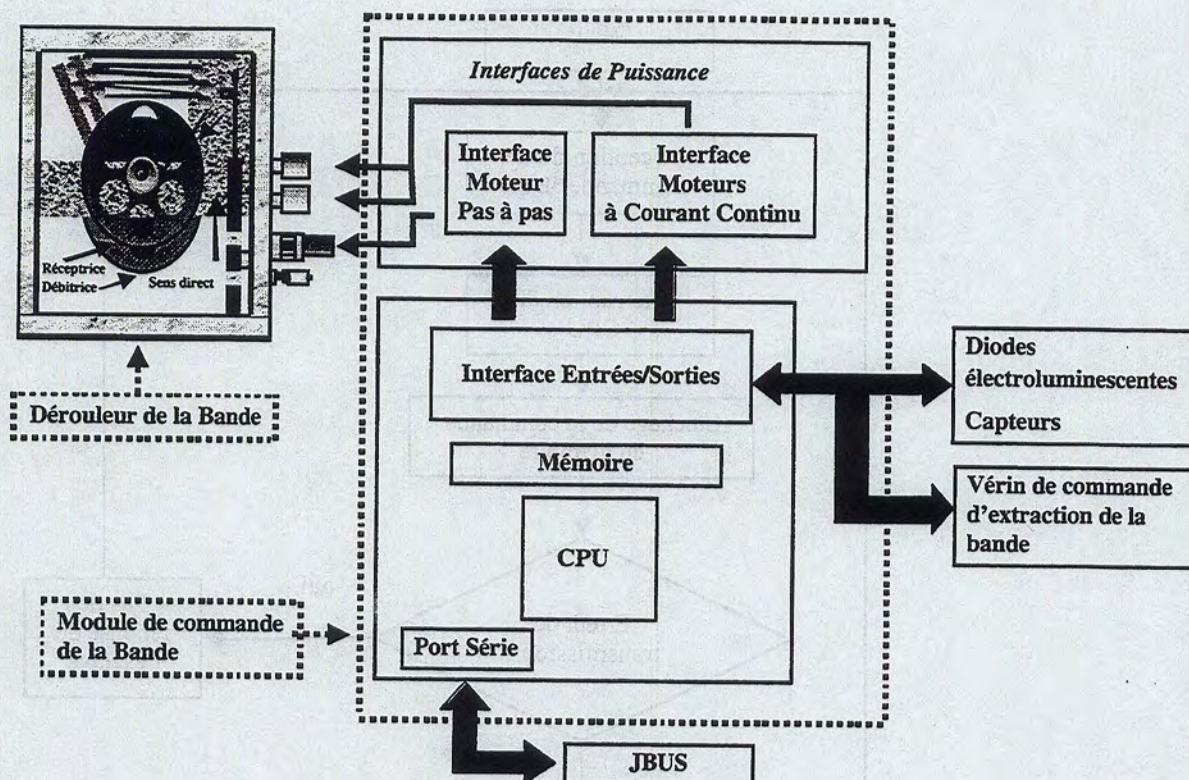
Interfaces de Puissance

Interface Moteur Pas à pas

Interface Moteurs à Courant Continu

Réceptrice
Débitrice
Sens direct

Dérouleur de la Bande

Interface Entrées/Sorties

Mémoire

CPU

Port Série

Module de commande de la Bande

Diodes électroluminescentes

Capteurs

Vérin de commande d'extraction de la bande

JBUS